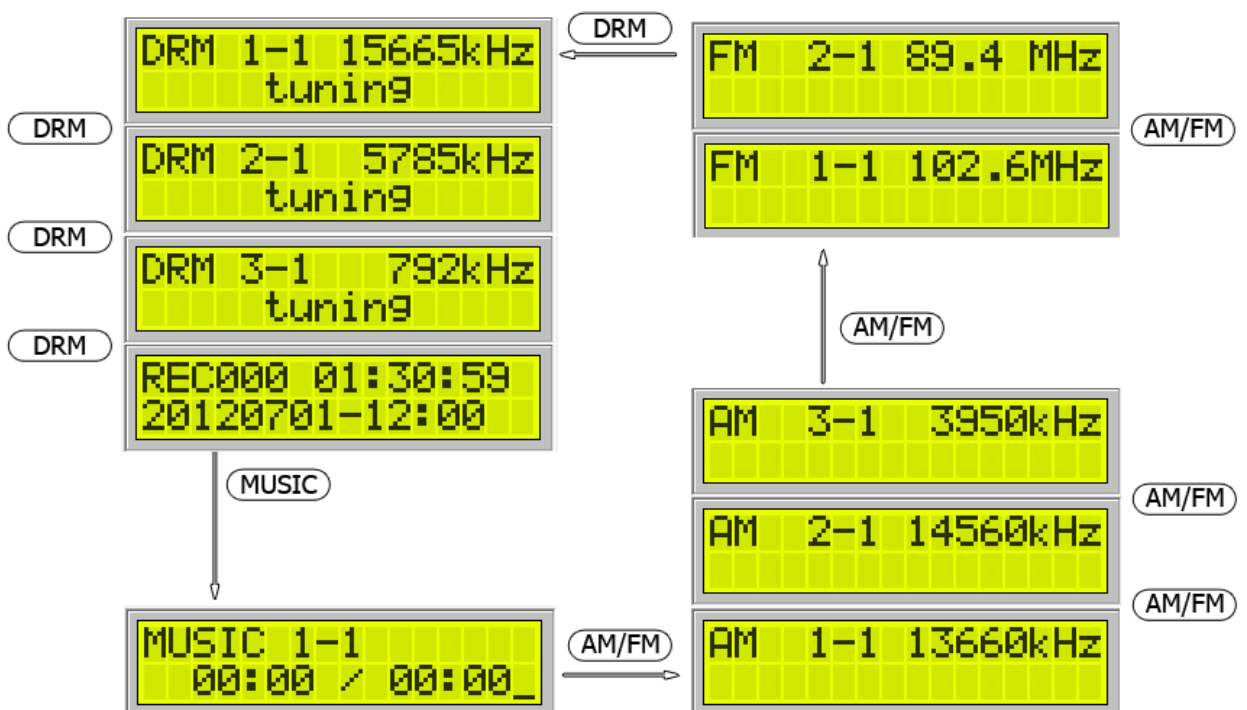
DRM 1-1 15665kHz
tuning

DRM

DRM 2-1 5785kHz
tuning

DRM

DRM 3-1 792kHz
tuning

DRM

REC000 01:30:59
20120701-12:00

MUSIC

MUSIC 1-1
00:00 / 00:00_

AM/FM

DRM

FM 2-1 89.4 MHz

AM/FM

FM 1-1 102.6MHz

AM/FM

AM 3-1 3950kHz

AM/FM

AM 2-1 14560kHz

AM/FM

AM 1-1 13660kHz